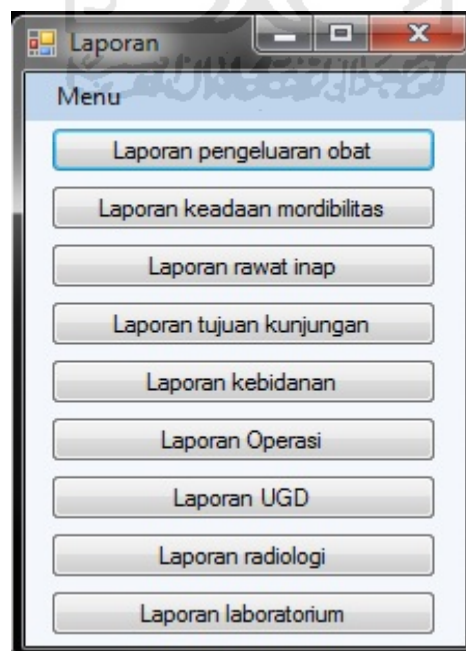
Laporan

Menu

Laporan pengeluaran obat

Laporan keadaan mordibilitas

Laporan rawat inap

Laporan tujuan kunjungan

Laporan kebidanan

Laporan Operasi

Laporan UGD

Laporan radiologi

Laporan laboratorium